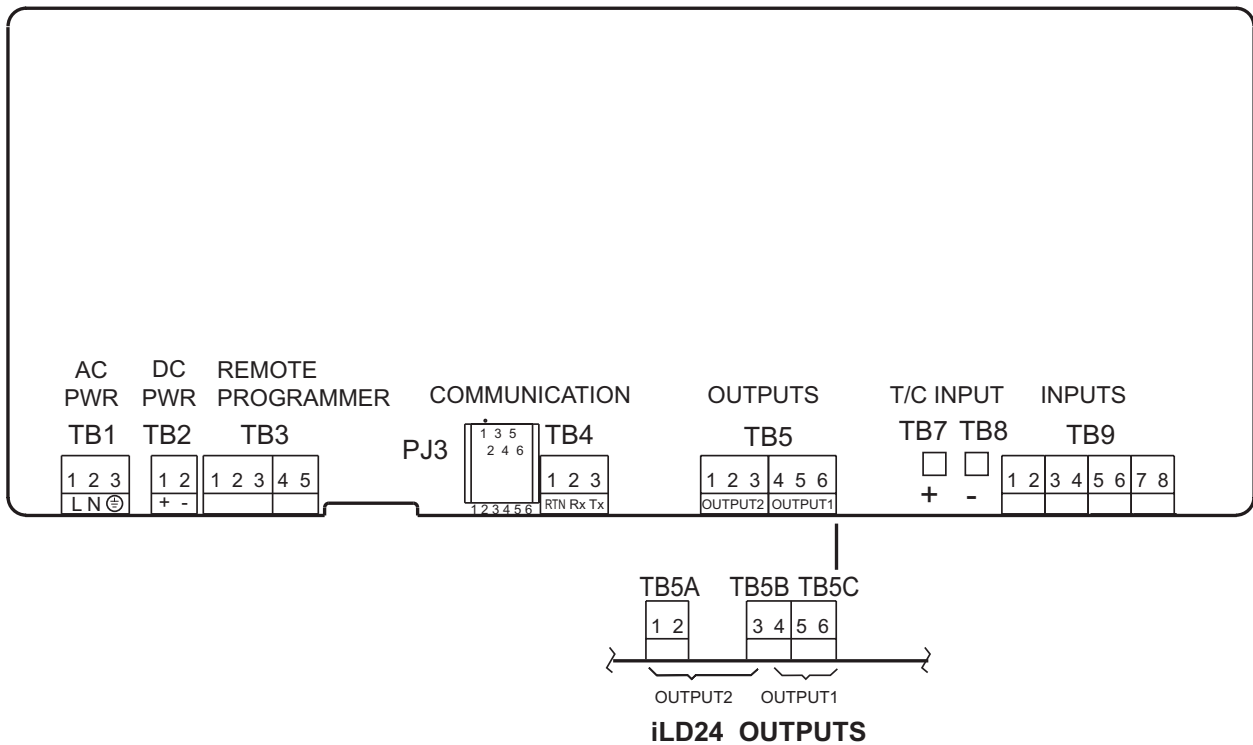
AC PWR
TB1
1 2 3
L N ⏚

DC PWR
TB2
1 2
+ -

REMOTE PROGRAMMER
TB3
1 2 3 4 5

COMMUNICATION
PJ3
1 3 5
2 4 6
1 2 3 4 5 6
TB4
1 2 3
RTN Rx Tx

OUTPUTS
TB5
1 2 3 4 5 6
OUTPUT2 OUTPUT1

T/C INPUT
TB7 TB8
+ -

INPUTS
TB9
1 2 3 4 5 6 7 8

TB5A TB5B TB5C
1 2 3 4 5 6
OUTPUT2 OUTPUT1

iLD24 OUTPUTS